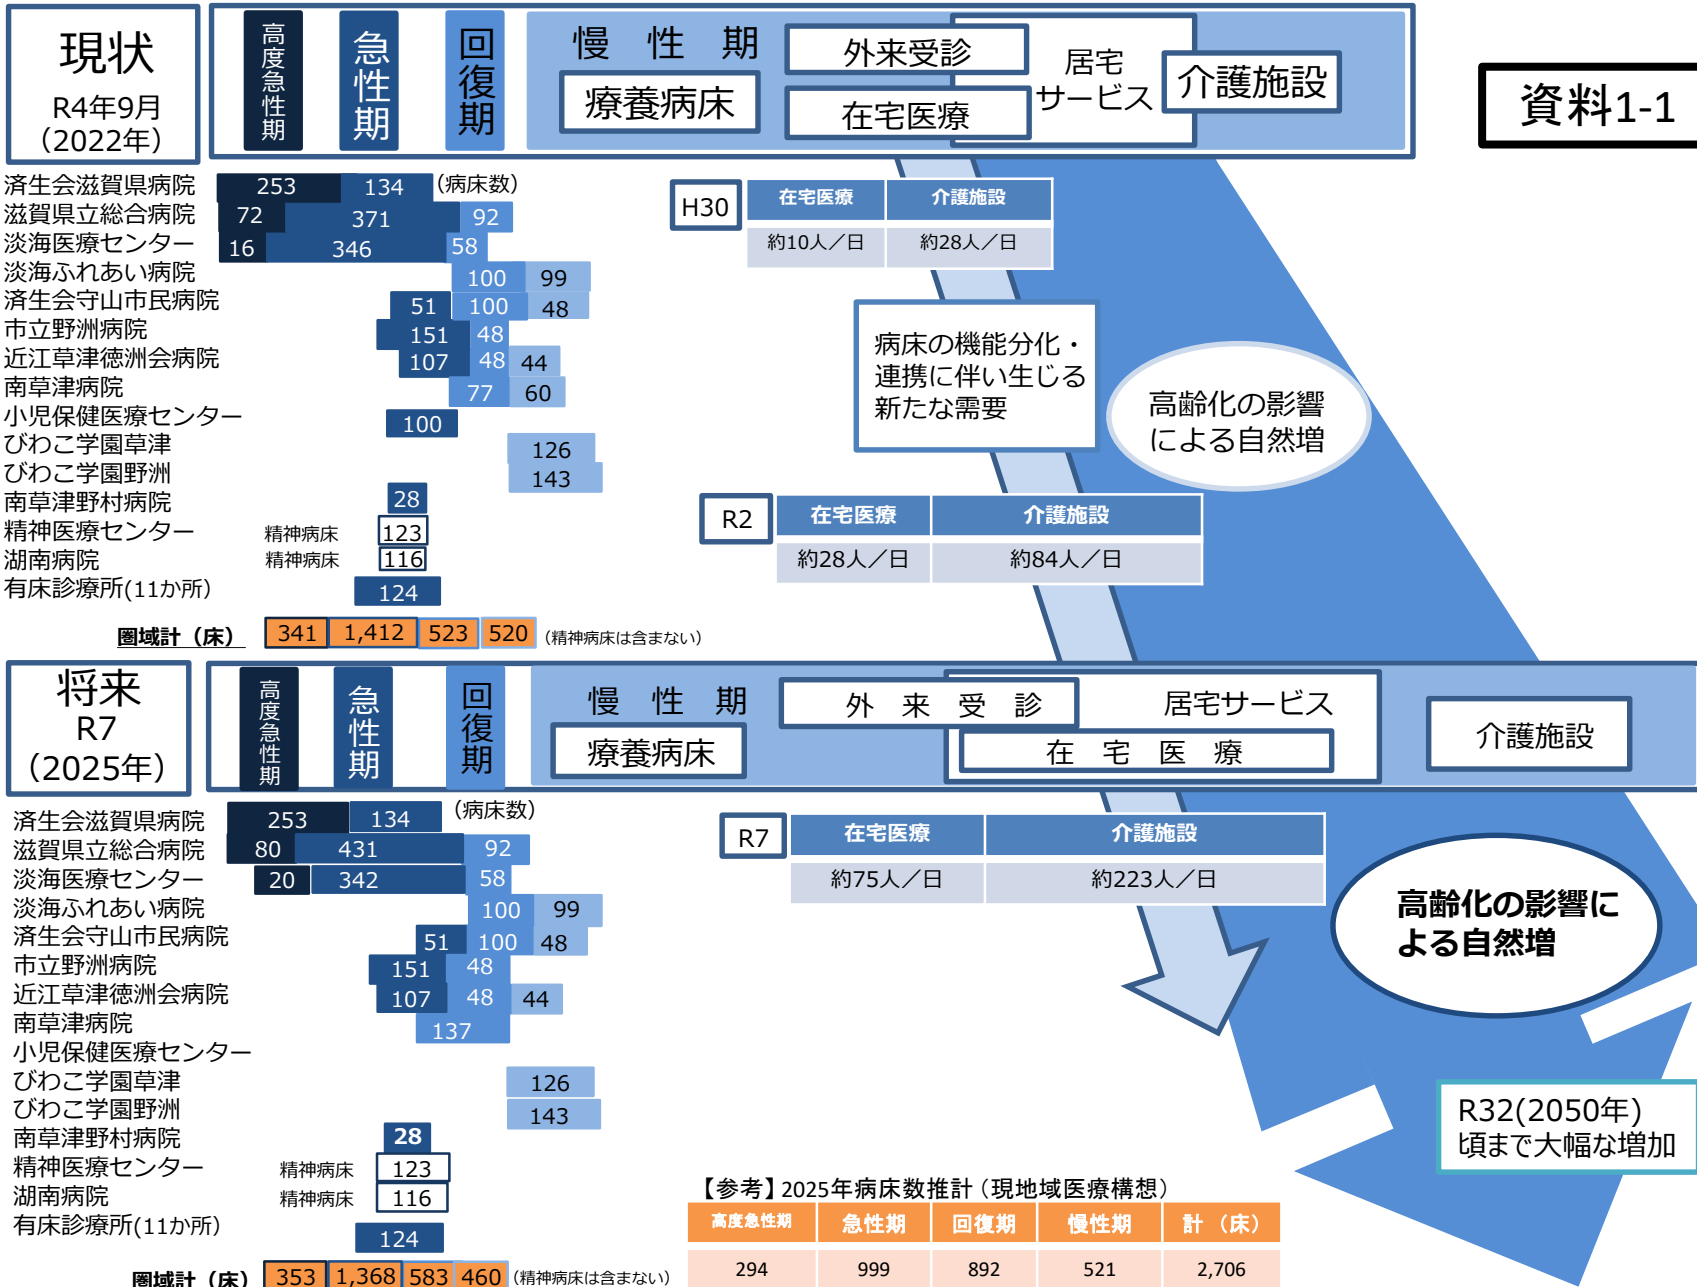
現状
R4年9月
(2022年)

高度急性期
急性期
回復期
慢性期
療養病床
外来受診
在宅医療
居宅サービス
介護施設

資料1-1

済生会滋賀県病院 253 134 (病床数)
滋賀県立総合病院 72 371 92
淡海医療センター 16 346 58
淡海ふれあい病院 100 99
済生会守山市民病院 51 100 48
市立野洲病院 151 48
近江草津徳洲会病院 107 48 44
南草津病院 77 60
小児保健医療センター 100
びわこ学園草津 126
びわこ学園野洲 143
南草津野村病院 28
精神医療センター 精神病床 123
湖南病院 精神病床 116
有床診療所(11か所) 124

圏域計(床) 341 1,412 523 520 (精神病床は含まない)

| H30 | 在宅医療 | 介護施設 |
|---|---|---|
| | 約10人/日 | 約28人/日 |

病床の機能分化・連携に伴い生じる新たな需要

高齢化の影響による自然増

| R2 | 在宅医療 | 介護施設 |
|---|---|---|
| | 約28人/日 | 約84人/日 |

将来
R7
(2025年)

高度急性期
急性期
回復期
慢性期
療養病床
外来受診
居宅サービス
在宅医療
介護施設

済生会滋賀県病院 253 134 (病床数)
滋賀県立総合病院 80 431 92
淡海医療センター 20 342 58
淡海ふれあい病院 100 99
済生会守山市民病院 51 100 48
市立野洲病院 151 48
近江草津徳洲会病院 107 48 44
南草津病院 137
小児保健医療センター
びわこ学園草津 126
びわこ学園野洲 143
南草津野村病院 28
精神医療センター 精神病床 123
湖南病院 精神病床 116
有床診療所(11か所) 124

圏域計(床) 353 1,368 583 460 (精神病床は含まない)

| R7 | 在宅医療 | 介護施設 |
|---|---|---|
| | 約75人/日 | 約223人/日 |

高齢化の影響による自然増

R32(2050年)頃まで大幅な増加

【参考】2025年病床数推計(現地域医療構想)

| 高度急性期 | 急性期 | 回復期 | 慢性期 | 計(床) |
|---|---|---|---|---|
| 294 | 999 | 892 | 521 | 2,706 |